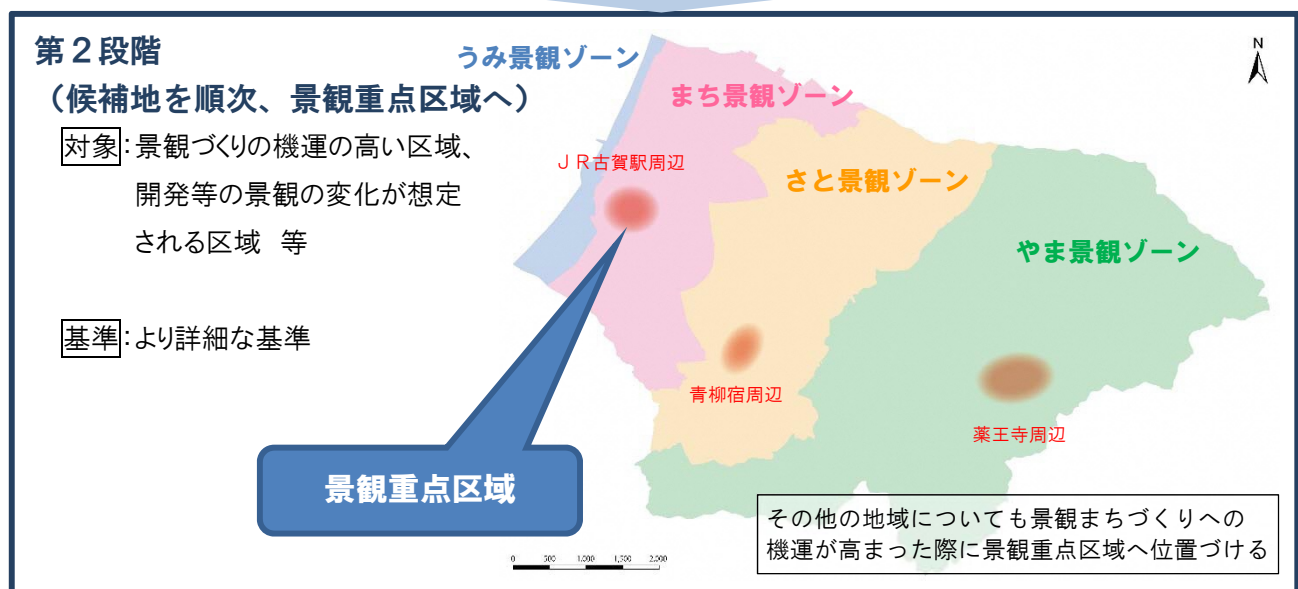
第２段階
（候補地を順次、景観重点区域へ）

対象：景観づくりの機運の高い区域、開発等の景観の変化が想定される区域　等

基準：より詳細な基準

うみ景観ゾーン

まち景観ゾーン

さと景観ゾーン

やま景観ゾーン

ＪＲ古賀駅周辺

青柳宿周辺

薬王寺周辺

N

景観重点区域

0　500　1,000　1,500　2,000

その他の地域についても景観まちづくりへの機運が高まった際に景観重点区域へ位置づける